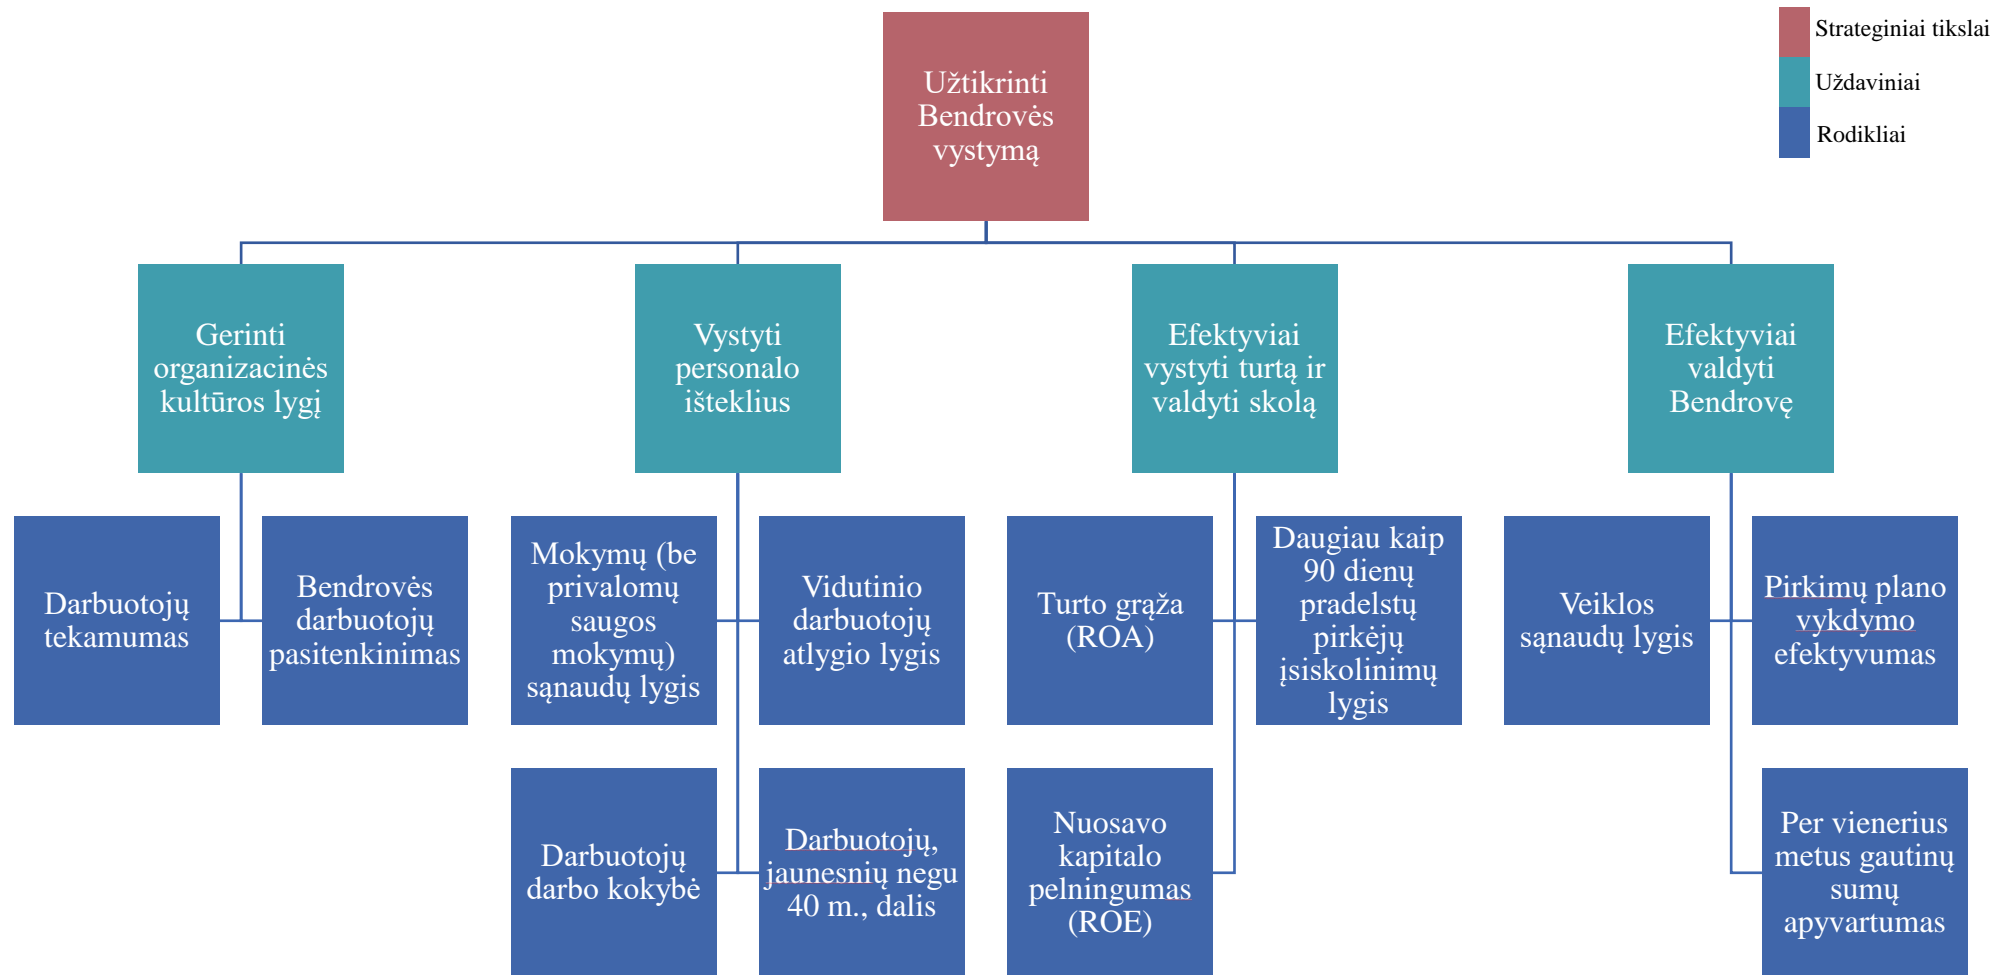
Strateginiai tikslai
Uždaviniai
Rodikliai

Užtikrinti Bendrovės vystymą

Gerinti organizacinės kultūros lygį

Darbuotojų tekamumas

Bendrovės darbuotojų pasitenkinimas

Vystyti personalo išteklius

Mokymų (be privalomų saugos mokymų) sąnaudų lygis

Vidutinio darbuotojų atlygio lygis

Darbuotojų darbo kokybė

Darbuotojų, jaunesnių negu 40 m., dalis

Efektyviai vystyti turtą ir valdyti skolą

Turto grąža (ROA)

Daugiau kaip 90 dienų pradelstų pirkėjų įsiskolinimų lygis

Nuosavo kapitalo pelningumas (ROE)

Efektyviai valdyti Bendrovę

Veiklos sąnaudų lygis

Pirkimų plano vykdymo efektyvumas

Per vienerius metus gautinų sumų apyvartumas